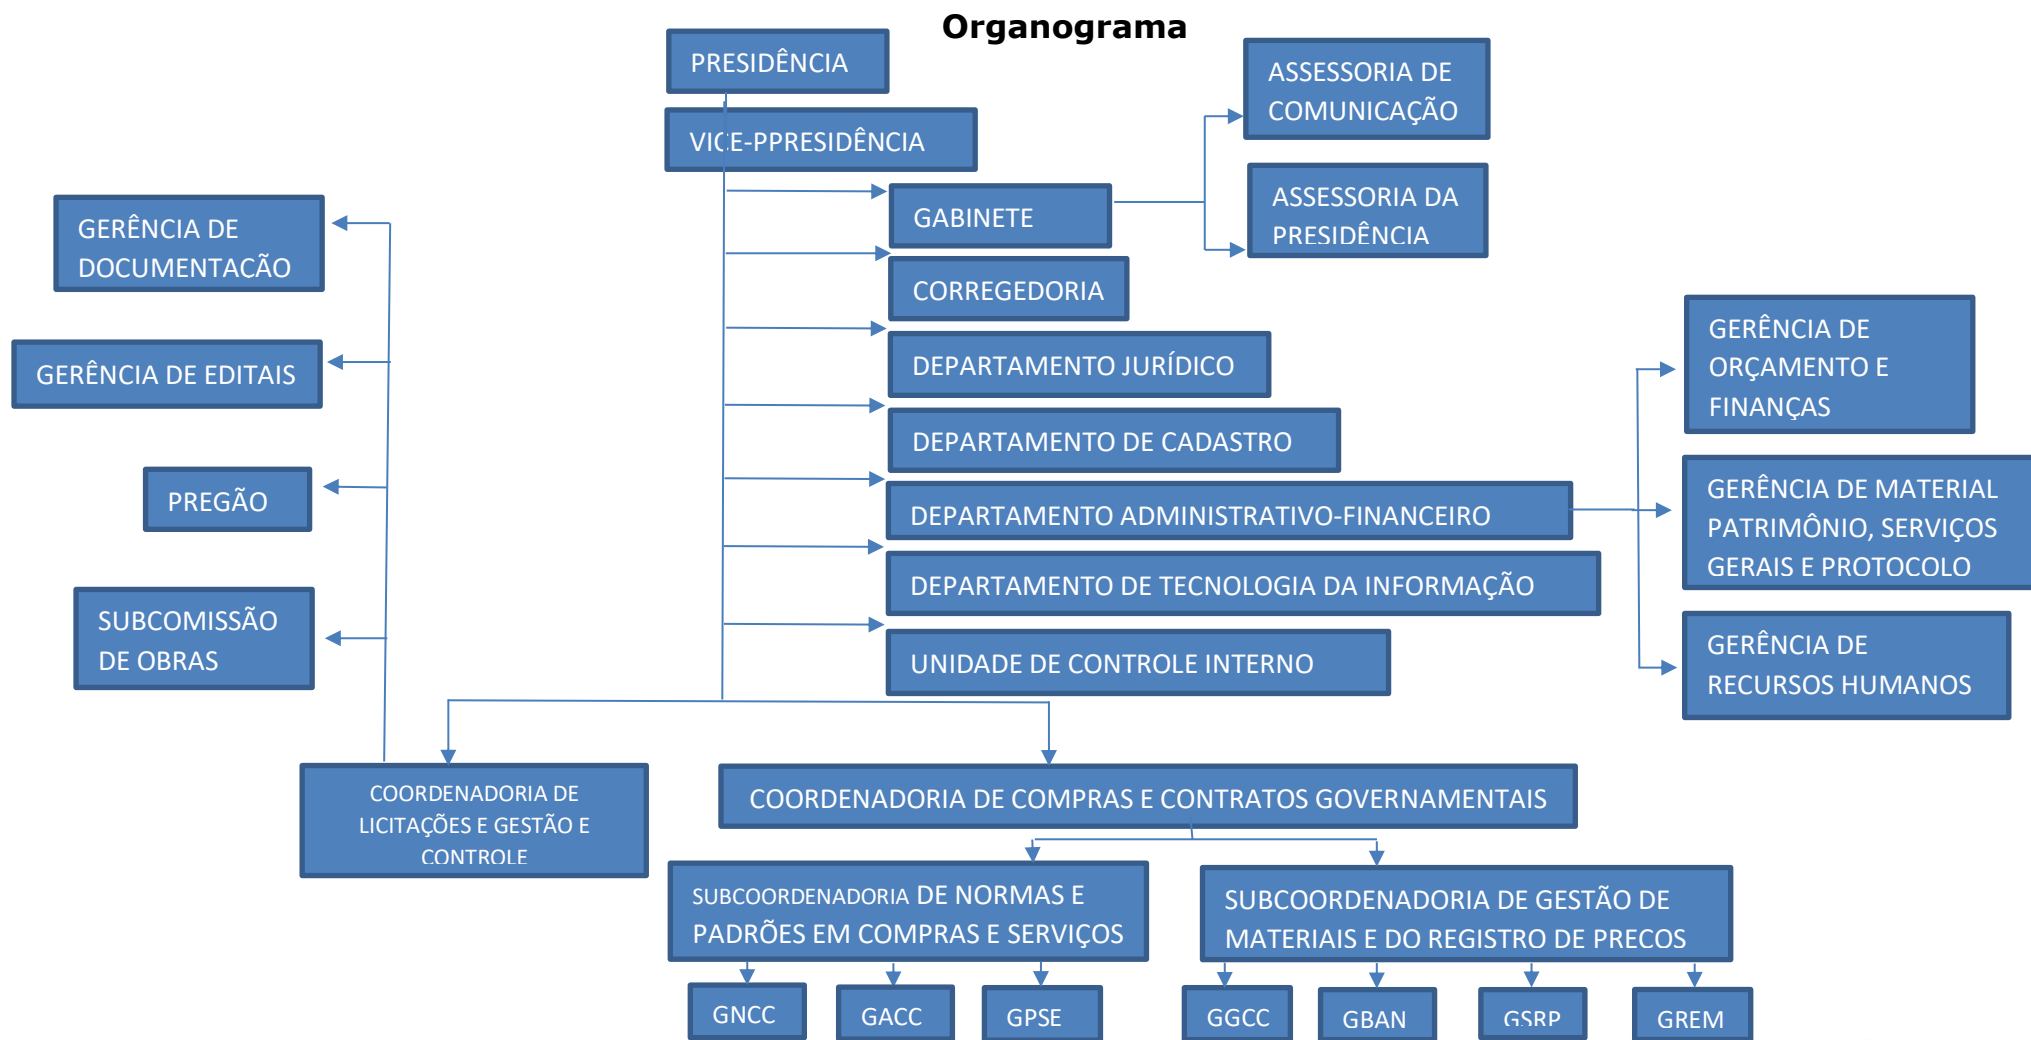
Organograma

PRESIDÊNCIA

VICE-PPRESIDÊNCIA

ASSESSORIA DE COMUNICAÇÃO

ASSESSORIA DA PRESIDÊNCIA

GABINETE

CORREGEDORIA

DEPARTAMENTO JURÍDICO

DEPARTAMENTO DE CADASTRO

DEPARTAMENTO ADMINISTRATIVO-FINANCEIRO

DEPARTAMENTO DE TECNOLOGIA DA INFORMAÇÃO

UNIDADE DE CONTROLE INTERNO

GERÊNCIA DE DOCUMENTACÃO

GERÊNCIA DE EDITAIS

PREGÃO

SUBCOMISSÃO DE OBRAS

GERÊNCIA DE ORÇAMENTO E FINANÇAS

GERÊNCIA DE MATERIAL PATRIMÔNIO, SERVIÇOS GERAIS E PROTOCOLO

GERÊNCIA DE RECURSOS HUMANOS

COORDENADORIA DE LICITAÇÕES E GESTÃO E CONTROLE

COORDENADORIA DE COMPRAS E CONTRATOS GOVERNAMENTAIS

SUBCOORDENADORIA DE NORMAS E PADRÕES EM COMPRAS E SERVIÇOS

SUBCOORDENADORIA DE GESTÃO DE MATERIAIS E DO REGISTRO DE PRECOS

GNCC

GACC

GPSE

GGCC

GBAN

GSRP

GREM